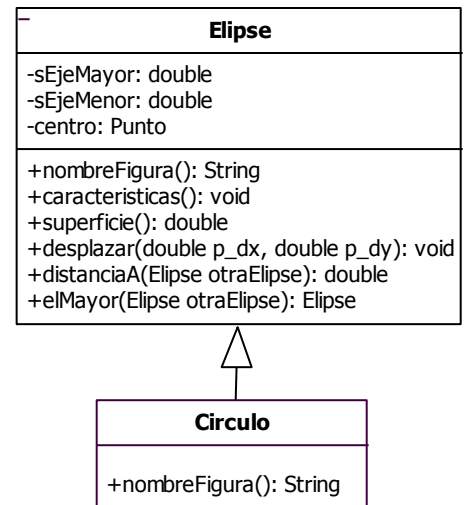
Elipse

-sEjeMayor: double
-sEjeMenor: double
-centro: Punto

+nombreFigura(): String
+caracteristicas(): void
+superficie(): double
+desplazar(double p_dx, double p_dy): void
+distanciaA(Elipse otraElipse): double
+elMayor(Elipse otraElipse): Elipse

Circulo

+nombreFigura(): String